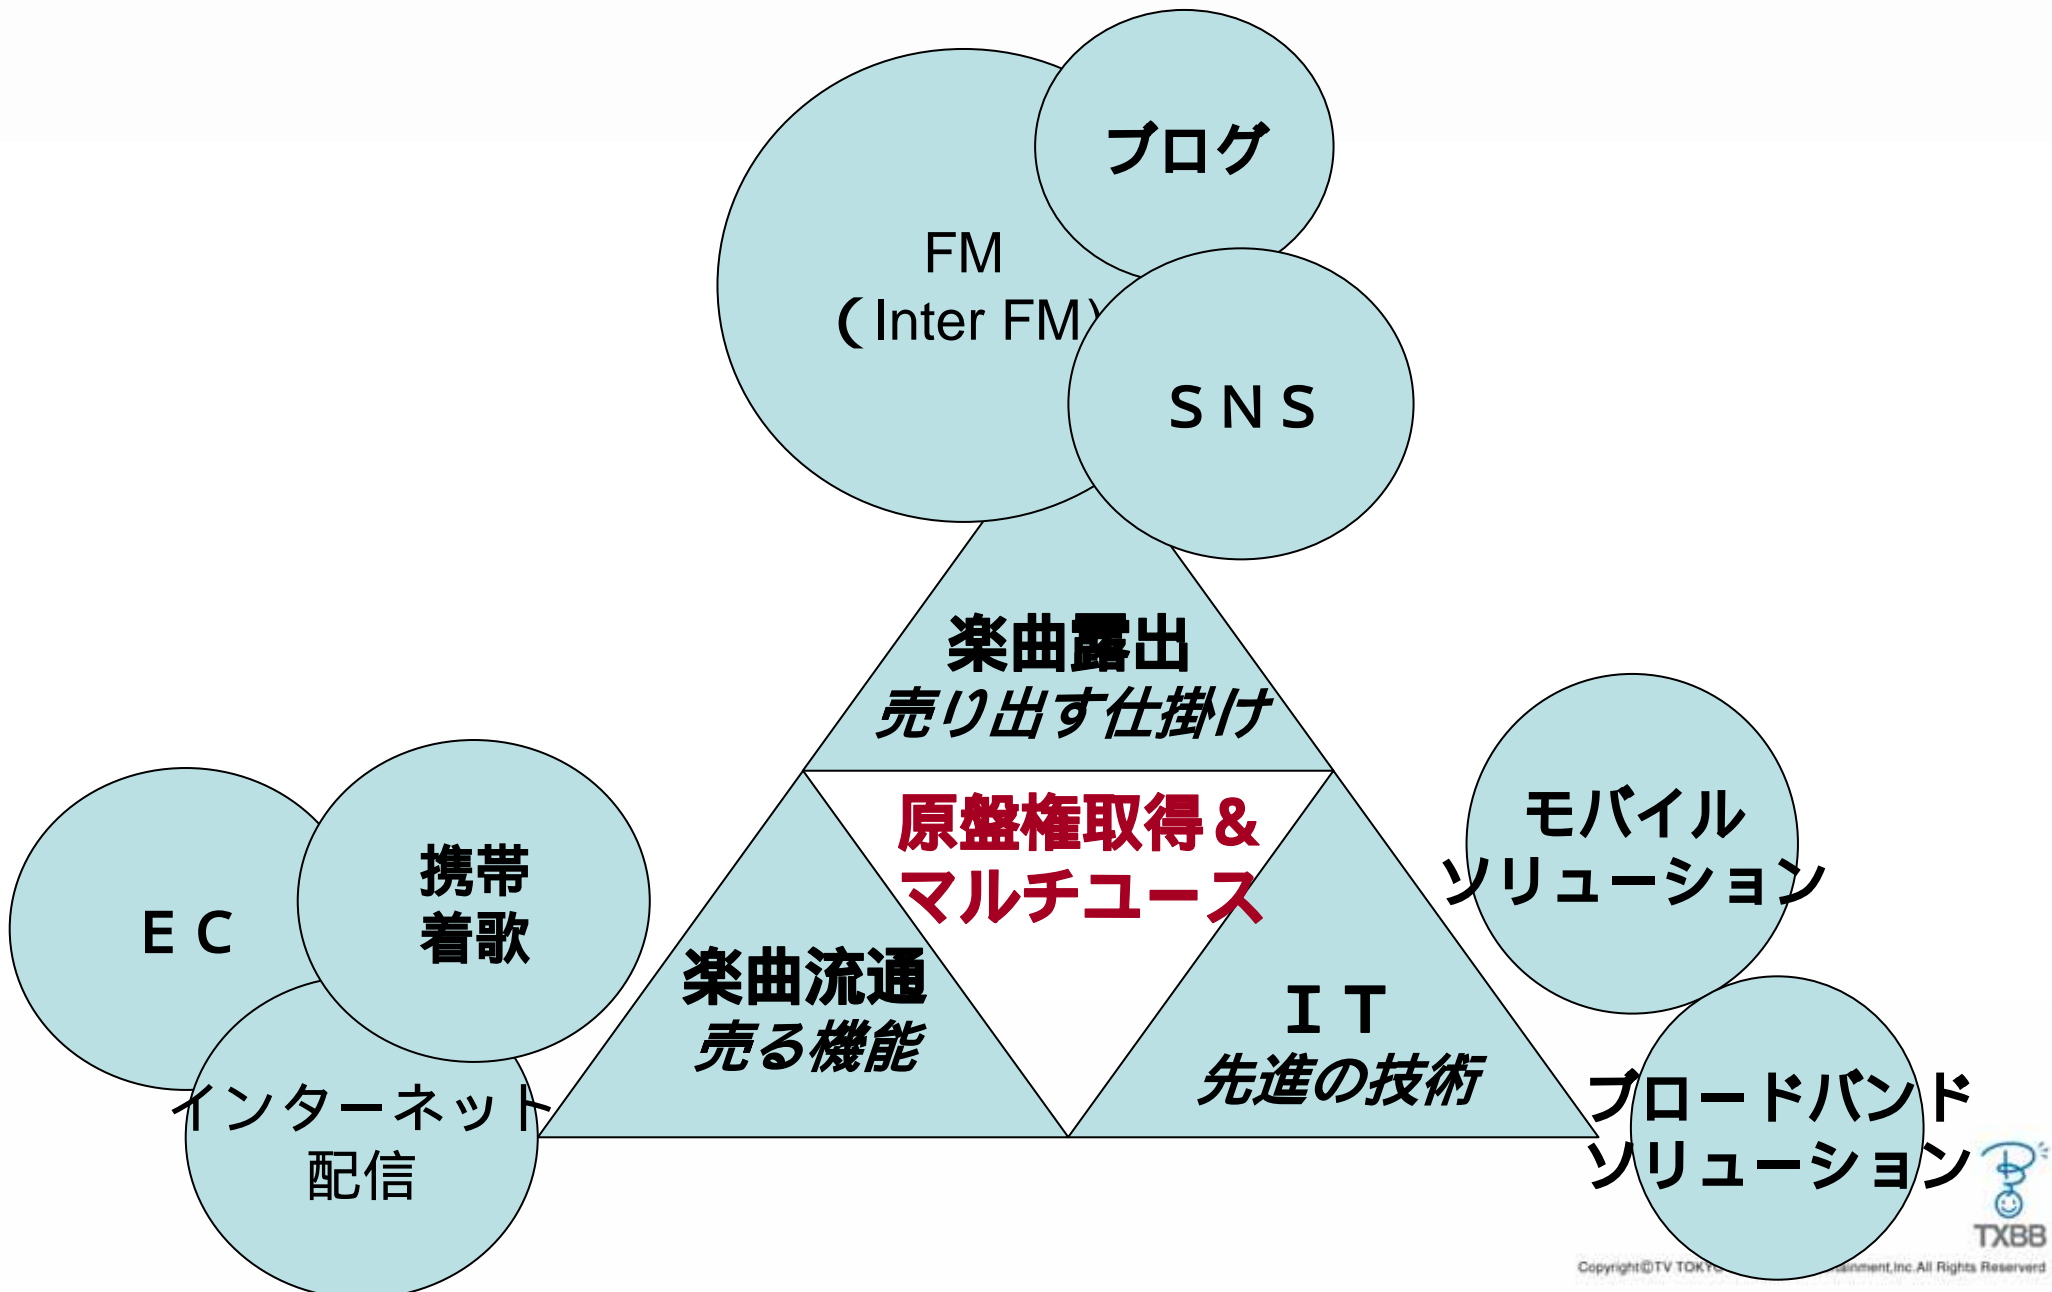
ブログ

FM
（Inter FM）

ＳＮＳ

楽曲露出
売り出す仕掛け

原盤権取得＆
マルチユース

モバイル
ソリューション

ＥＣ

携帯
着歌

楽曲流通
売る機能

ＩＴ
先進の技術

インターネット
配信

ブロードバンド
ソリューション

TXBB

Copyright©TV TOKY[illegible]ainment,Inc.All Rights Reserverd